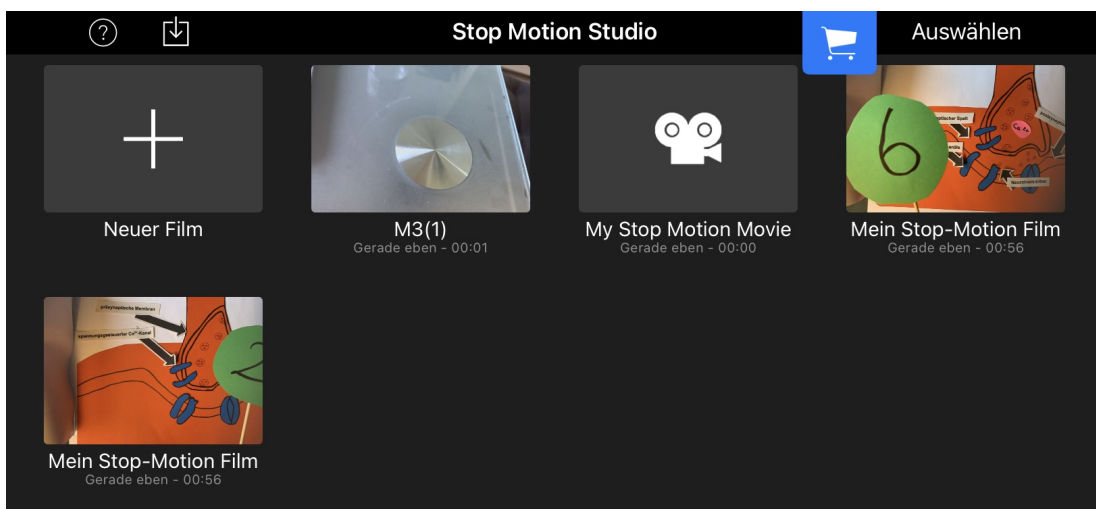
Stop Motion Studio

Auswählen

Neuer Film

M3(1)
Gerade eben - 00:01

My Stop Motion Movie
Gerade eben - 00:00

6

Mein Stop-Motion Film
Gerade eben - 00:56

2

Mein Stop-Motion Film
Gerade eben - 00:56